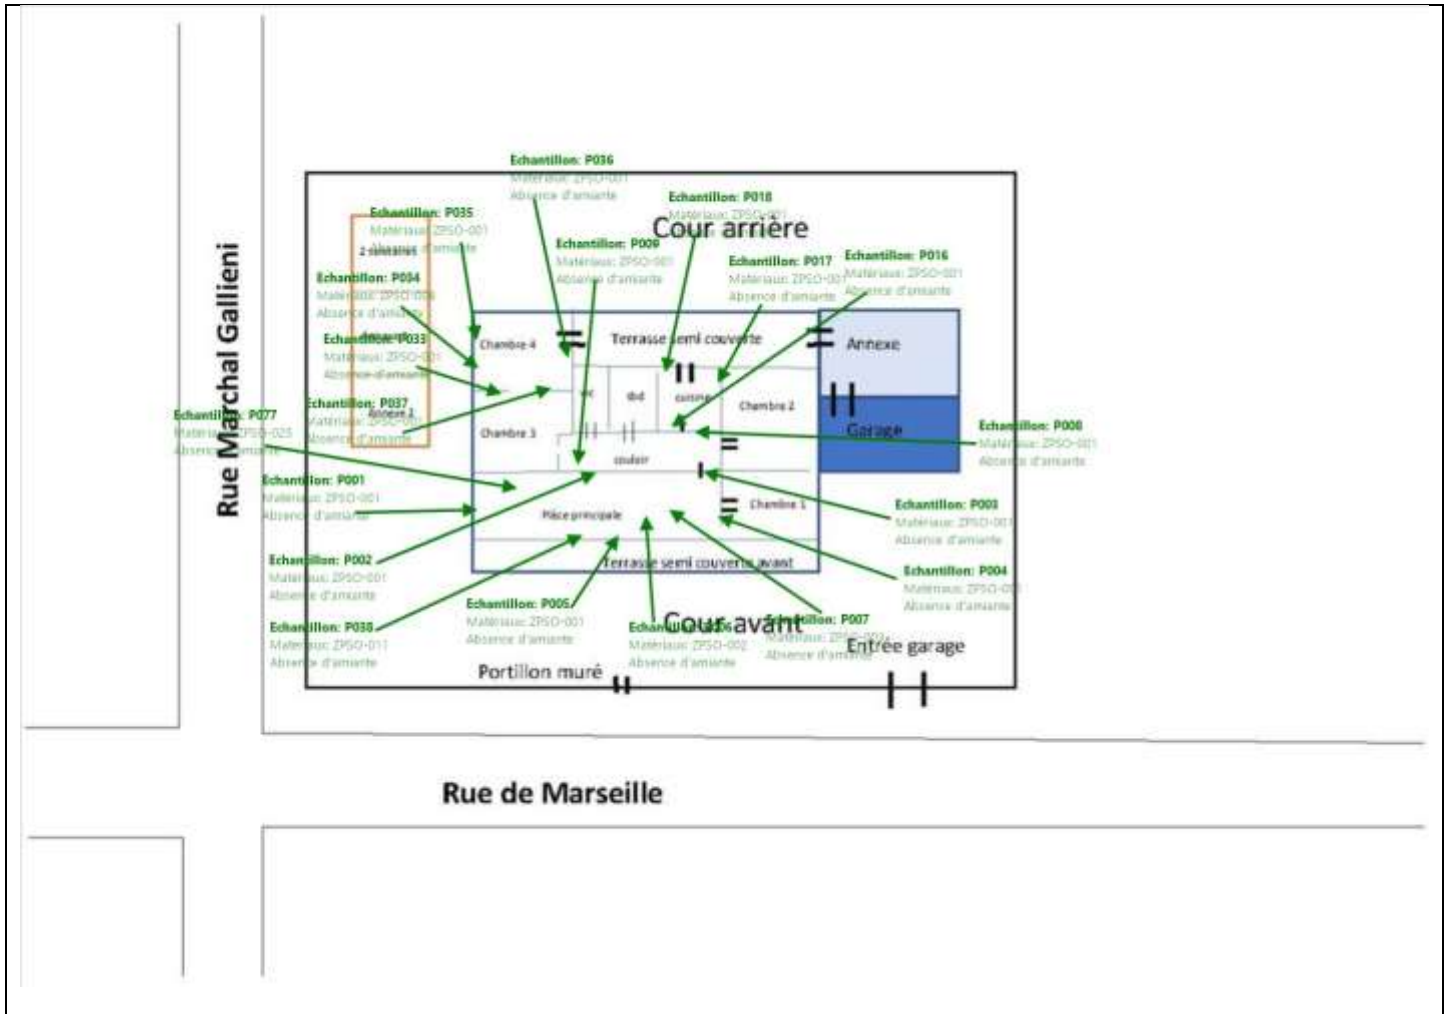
Rue Marchal Gallieni

Echantillon: P036
Matériaux: ZPSO-001
Absence d'amiante

Echantillon: P018
Matériaux: ZPSO-001

Cour arrière

Echantillon: P035
Matériaux: ZPSO-001
2 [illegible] Absence d'amiante

Echantillon: P009
Matériaux: ZPSO-001
Absence d'amiante

Echantillon: P017
Matériaux: ZPSO-001
Absence d'amiante

Echantillon: P016
Matériaux: ZPSO-001
Absence d'amiante

Echantillon: P034
Matériaux: ZPSO-001
Absence d'amiante

Echantillon: P033
Matériaux: ZPSO-001
Absence d'amiante

Echantillon: P037
Matériaux: ZPSO-001
Absence d'amiante

Echantillon: P077
Matériaux: ZPSO-025
Absence d'amiante

Chambre 4
Terrasse semi couverte
Annexe
wc
sbd
cuisine
Chambre 2
Annexe 2
Chambre 3
Garage
couloir

Echantillon: P008
Matériaux: ZPSO-001
Absence d'amiante

Echantillon: P001
Matériaux: ZPSO-001
Absence d'amiante

Chambre 1
Pièce principale

Echantillon: P003
Matériaux: ZPSO-001
Absence d'amiante

Echantillon: P002
Matériaux: ZPSO-001
Absence d'amiante

Terrasse semi couverte avant

Echantillon: P004
Matériaux: ZPSO-001
Absence d'amiante

Echantillon: P005
Matériaux: ZPSO-001
Absence d'amiante

Echantillon: P038
Matériaux: ZPSO-011
Absence d'amiante

Echantillon: P006
Matériaux: ZPSO-002
Absence d'amiante

Cour avant

Echantillon: P007
Matériaux: ZPSO-002
Absence d'amiante

Entrée garage

Portillon muré

Rue de Marseille